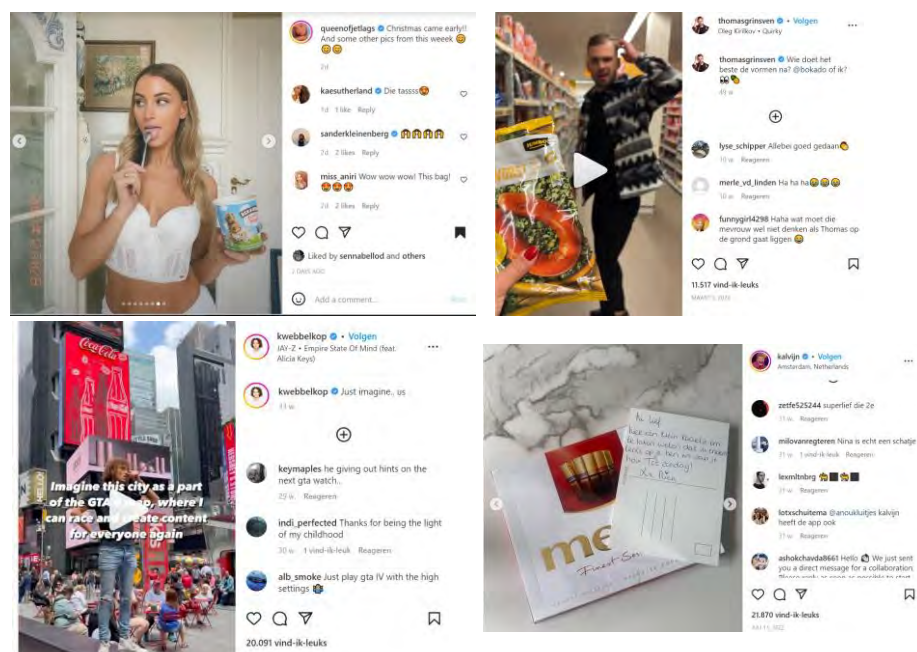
queenofjetlags Christmas came early!! And some other pics from this week 😊 😊😊

2d

kaesutherland Die tassss😍

1d 1 like Reply

sanderkleinenberg 😱😱😱😱

2d 2 likes Reply

miss_aniri Wow wow wow! This bag! 😍😍😍

2d 2 likes Reply

Liked by sennabellod and others

2 DAYS AGO

Add a comment...

Post

thomasgrinsven • Volgen

Oleg Kirilkov • Quirky

thomasgrinsven Wie doet het beste de vormen na? @bokado of ik? 🤣🥦

49 w

lyse_schipper Allebei goed gedaan👏

10 w. Reageren

merle_vd_linden Ha ha ha😂😂😂

10 w. Reageren

funnygirl4298 Haha wat moet die mevrouw wel denken als Thomas op de grond gaat liggen 😂

11.517 vind-ik-leuks

MAART 5, 2022

Coca-Cola

Imagine this city as a part of the GTA 6 map, where I can race and create content for everyone again

kwebbelkop • Volgen

JAY-Z • Empire State Of Mind (feat. Alicia Keys)

kwebbelkop Just imagine.. us

11 w.

keymaples he giving out hints on the next gta watch..

29 w. Reageren

indi_perfected Thanks for being the light of my childhood

30 w. 1 vind-ik-leuk Reageren

alb_smoke Just play gta IV with the high settings 🤖

20.091 vind-ik-leuks

me

Finest S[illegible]

Hi Luuk,
Hoe een lekker Merci'tje om te laten weten dat je morgen leads op je ben en van je huis! Tot zondag!
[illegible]

kalvijn • Volgen

Amsterdam, Netherlands

zetfe525244 superlief die 2e

11 w. Reageren

milovanregteren Nina is echt een schatje

11 w. Reageren

lexmltnbrg 👏⬛👏⬛

11 w. Reageren

lotxschuitema @anoukluitjes kalvijn heeft de app ook

11 w. Reageren

ashokchavda8661 Hello 😊 We just sent you a direct message for a collaboration. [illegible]

21.870 vind-ik-leuks

JULI 11, 2022